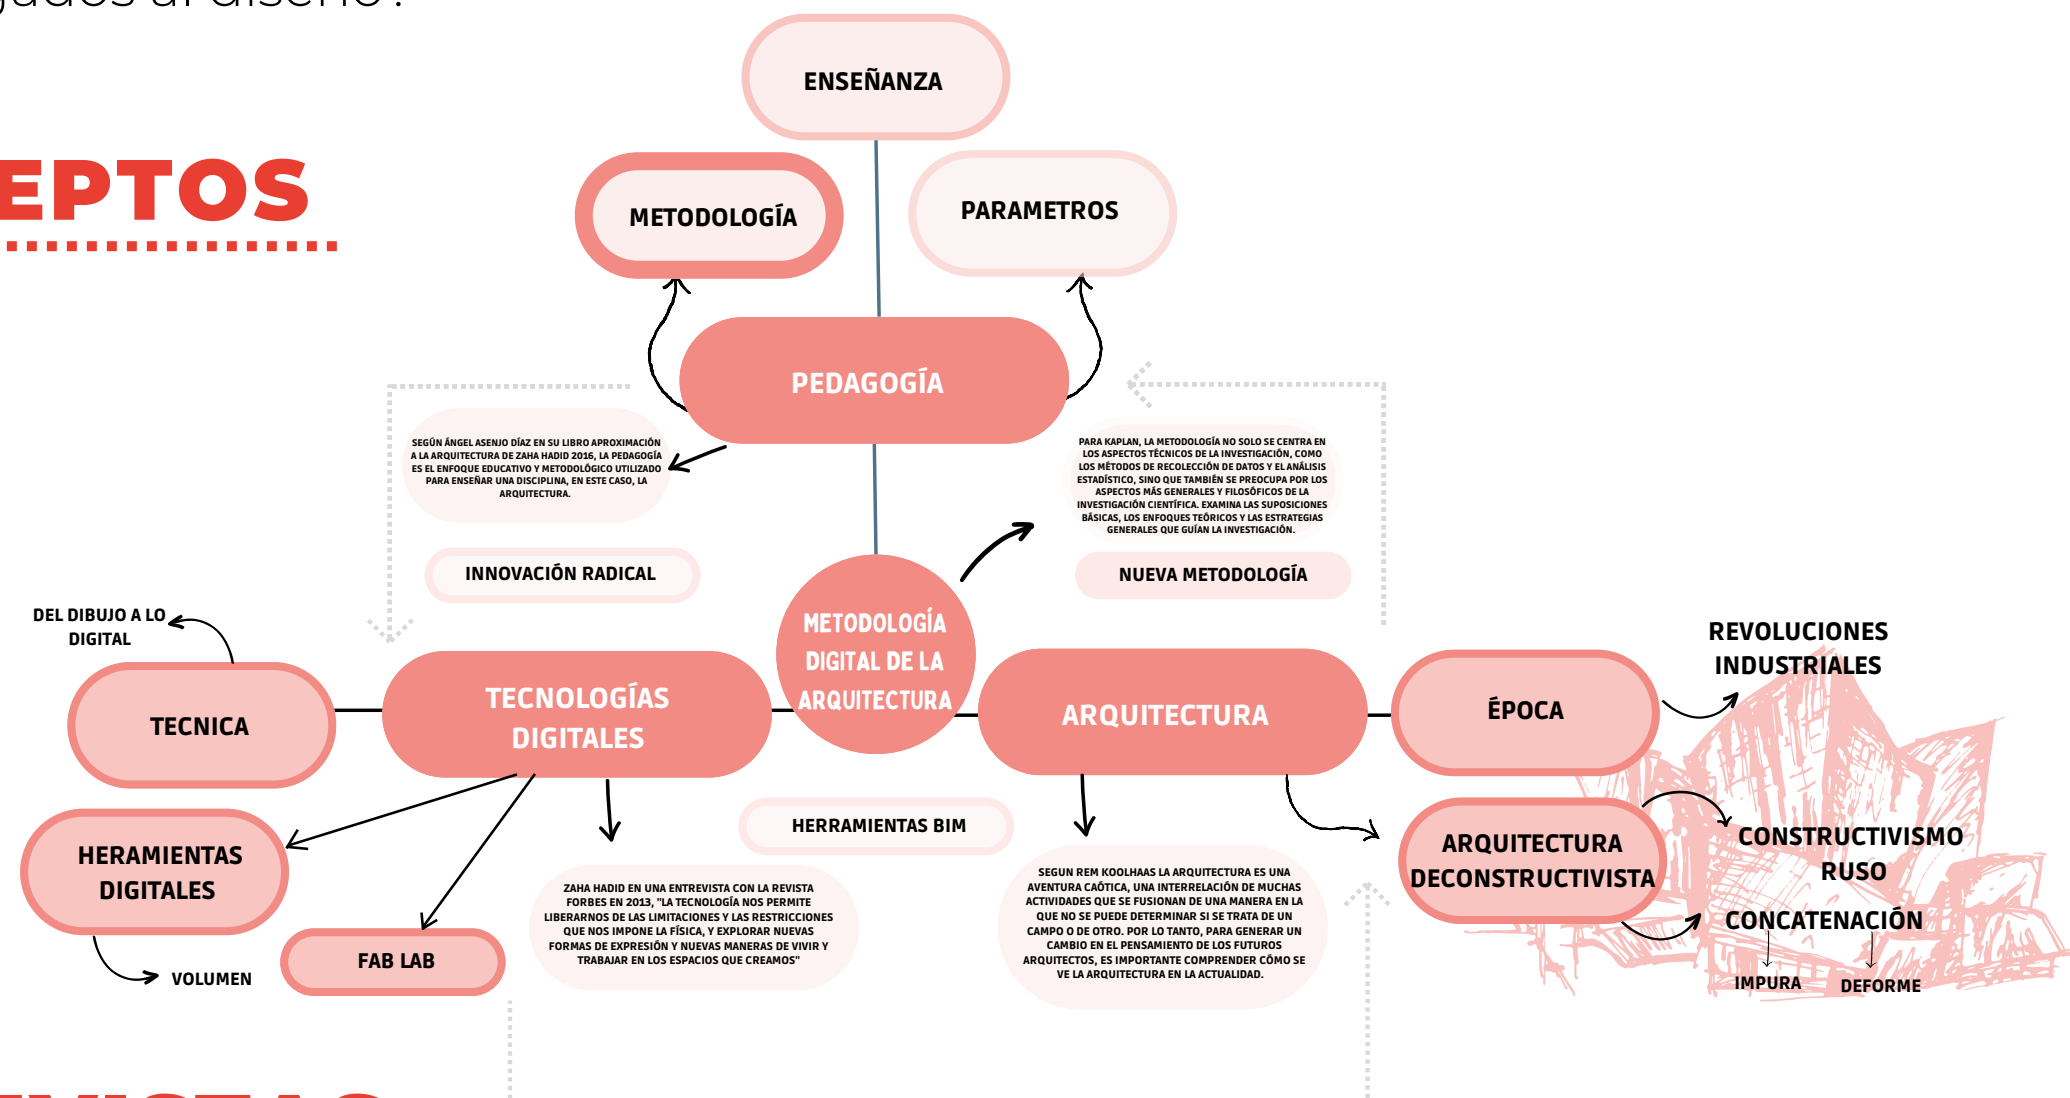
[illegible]jados al diseño?

EPTOS

ENSEÑANZA

METODOLOGÍA

PARAMETROS

PEDAGOGÍA

SEGÚN ÁNGEL ASENJO DÍAZ EN SU LIBRO APROXIMACIÓN A LA ARQUITECTURA DE ZAHA HADID 2016, LA PEDAGOGÍA ES EL ENFOQUE EDUCATIVO Y METODOLÓGICO UTILIZADO PARA ENSEÑAR UNA DISCIPLINA, EN ESTE CASO, LA ARQUITECTURA.

PARA KAPLAN, LA METODOLOGÍA NO SOLO SE CENTRA EN LOS ASPECTOS TÉCNICOS DE LA INVESTIGACIÓN, COMO LOS MÉTODOS DE RECOLECCIÓN DE DATOS Y EL ANÁLISIS ESTADÍSTICO, SINO QUE TAMBIÉN SE PREOCUPA POR LOS ASPECTOS MÁS GENERALES Y FILOSÓFICOS DE LA INVESTIGACIÓN CIENTÍFICA. EXAMINA LAS SUPOSICIONES BÁSICAS, LOS ENFOQUES TEÓRICOS Y LAS ESTRATEGIAS GENERALES QUE GUÍAN LA INVESTIGACIÓN.

INNOVACIÓN RADICAL

NUEVA METODOLOGÍA

DEL DIBUJO A LO DIGITAL

TECNICA

TECNOLOGÍAS DIGITALES

METODOLOGÍA DIGITAL DE LA ARQUITECTURA

ARQUITECTURA

ÉPOCA

REVOLUCIONES INDUSTRIALES

HERAMIENTAS DIGITALES

HERRAMIENTAS BIM

ARQUITECTURA DECONSTRUCTIVISTA

CONSTRUCTIVISMO RUSO

CONCATENACIÓN

IMPURA

DEFORME

FAB LAB

VOLUMEN

ZAHA HADID EN UNA ENTREVISTA CON LA REVISTA FORBES EN 2013, "LA TECNOLOGÍA NOS PERMITE LIBERARNOS DE LAS LIMITACIONES Y LAS RESTRICCIONES QUE NOS IMPONE LA FÍSICA, Y EXPLORAR NUEVAS FORMAS DE EXPRESIÓN Y NUEVAS MANERAS DE VIVIR Y TRABAJAR EN LOS ESPACIOS QUE CREAMOS"

SEGUN REM KOOLHAAS LA ARQUITECTURA ES UNA AVENTURA CAÓTICA, UNA INTERRELACIÓN DE MUCHAS ACTIVIDADES QUE SE FUSIONAN DE UNA MANERA EN LA QUE NO SE PUEDE DETERMINAR SI SE TRATA DE UN CAMPO O DE OTRO. POR LO TANTO, PARA GENERAR UN CAMBIO EN EL PENSAMIENTO DE LOS FUTUROS ARQUITECTOS, ES IMPORTANTE COMPRENDER CÓMO SE VE LA ARQUITECTURA EN LA ACTUALIDAD.

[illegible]